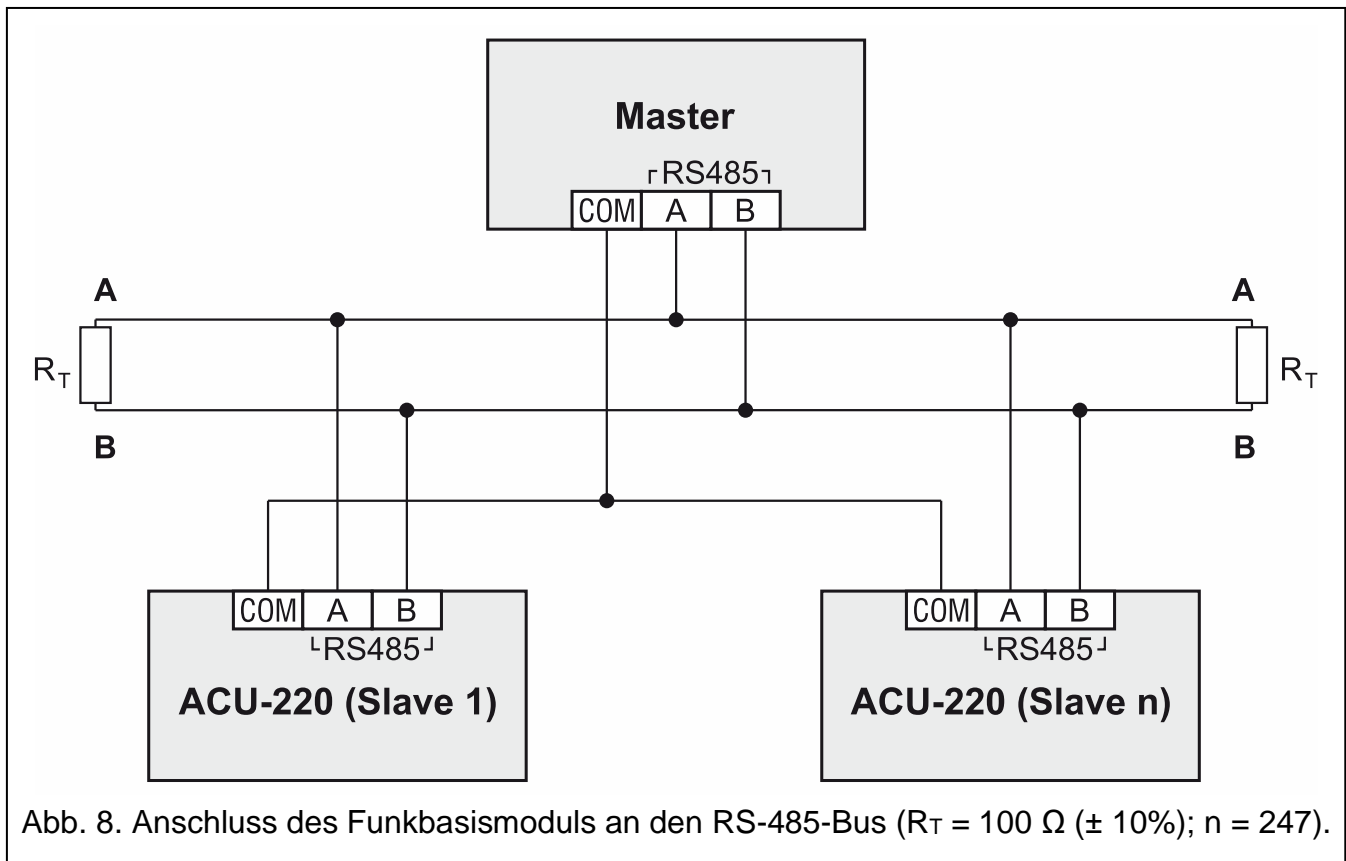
Master

RS485

COM A B

A

B

$R_T$

A

B

$R_T$

COM A B

RS485

ACU-220 (Slave 1)

COM A B

RS485

ACU-220 (Slave n)

Abb. 8. Anschluss des Funkbasismoduls an den RS-485-Bus ($R_T$ = 100 Ω (± 10%); n = 247).